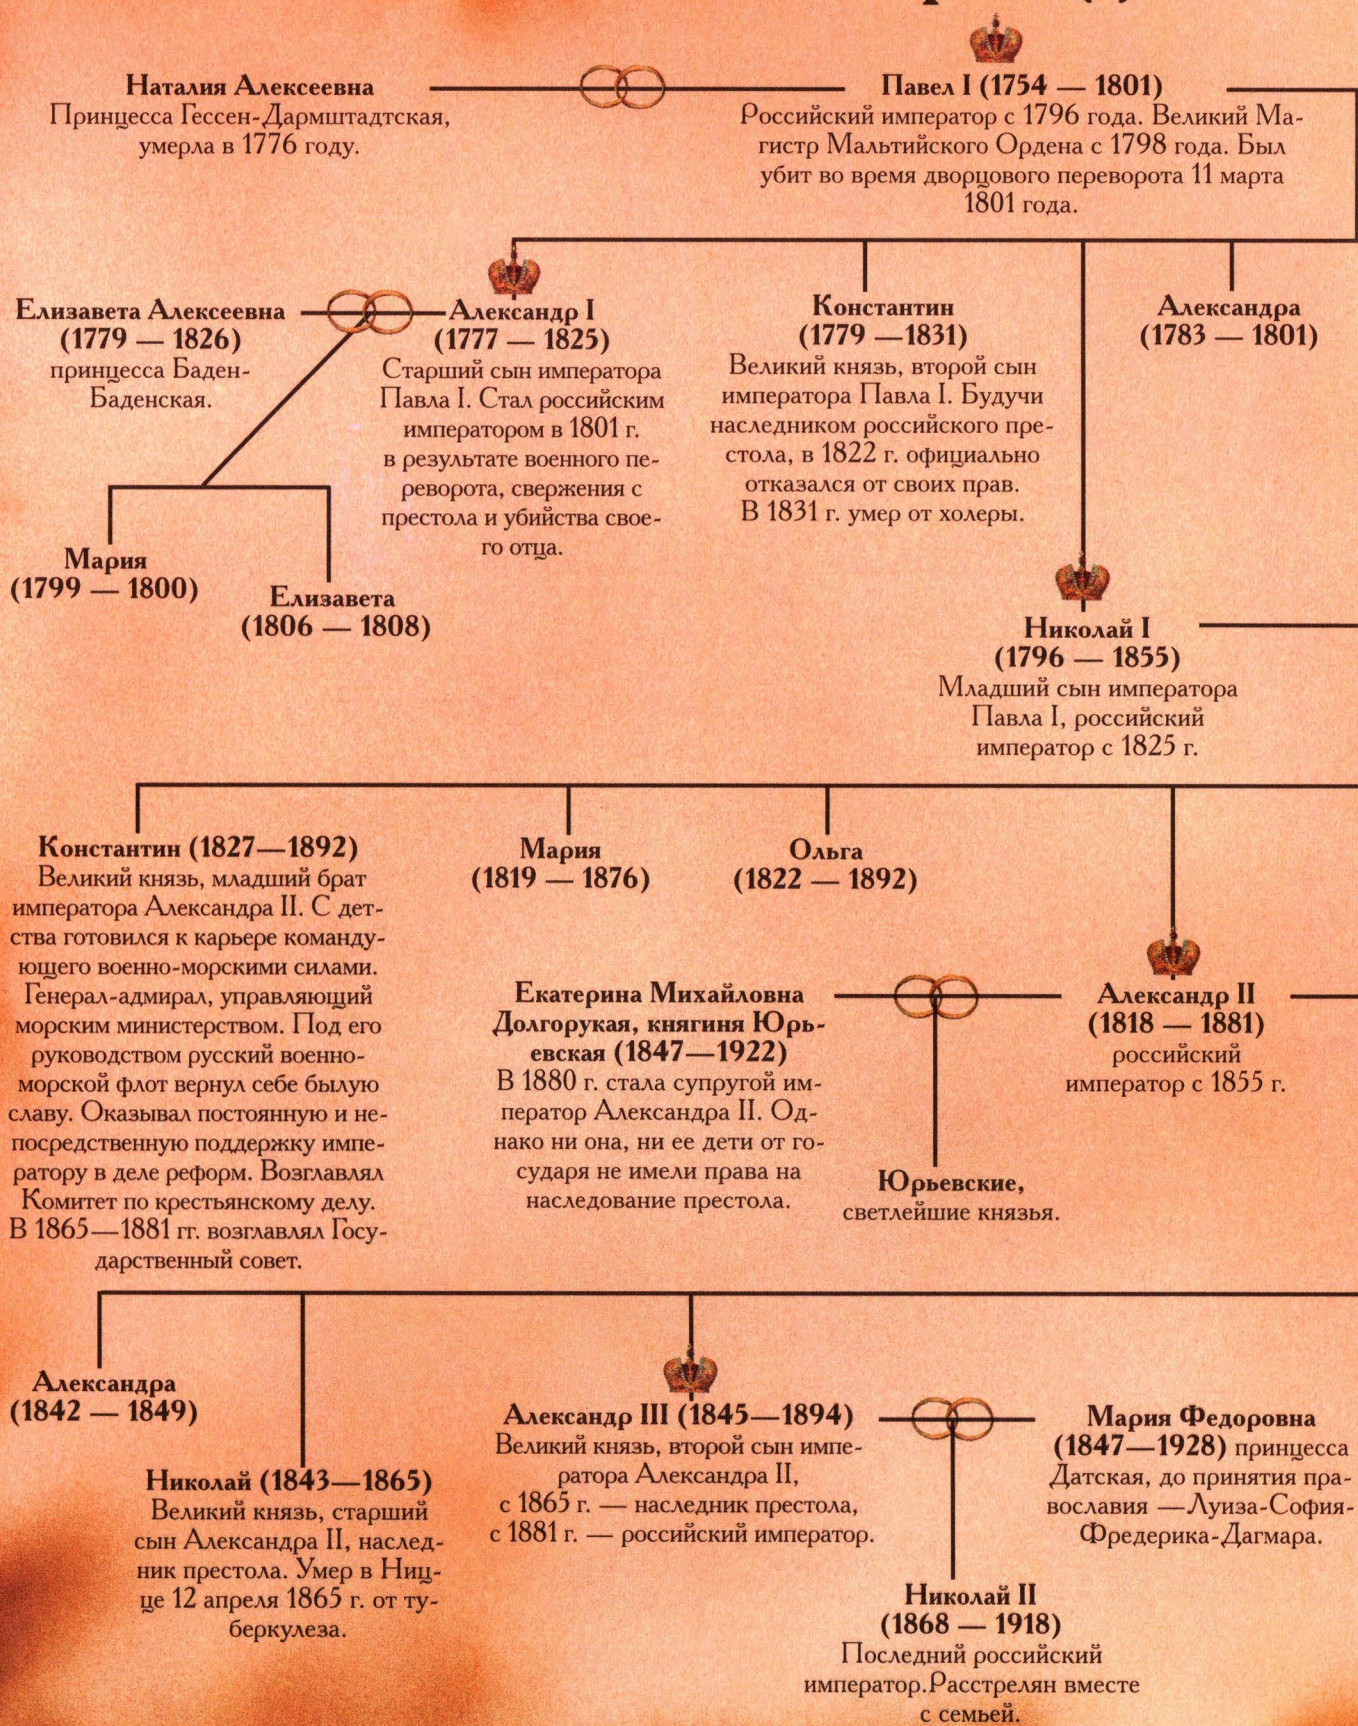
Наталия Алексеевна
Принцесса Гессен-Дармштадтская, умерла в 1776 году.

Павел I (1754 — 1801)
Российский император с 1796 года. Великий Магистр Мальтийского Ордена с 1798 года. Был убит во время дворцового переворота 11 марта 1801 года.

Елизавета Алексеевна
(1779 — 1826)
принцесса Баден-Баденская.

Александр I
(1777 — 1825)
Старший сын императора Павла I. Стал российским императором в 1801 г. в результате военного переворота, свержения с престола и убийства своего отца.

Константин
(1779 —1831)
Великий князь, второй сын императора Павла I. Будучи наследником российского престола, в 1822 г. официально отказался от своих прав. В 1831 г. умер от холеры.

Александра
(1783 — 1801)

Мария
(1799 — 1800)

Елизавета
(1806 — 1808)

Николай I
(1796 — 1855)
Младший сын императора Павла I, российский император с 1825 г.

Константин (1827—1892)
Великий князь, младший брат императора Александра II. С детства готовился к карьере командующего военно-морскими силами. Генерал-адмирал, управляющий морским министерством. Под его руководством русский военно-морской флот вернул себе былую славу. Оказывал постоянную и непосредственную поддержку императору в деле реформ. Возглавлял Комитет по крестьянскому делу. В 1865—1881 гг. возглавлял Государственный совет.

Мария
(1819 — 1876)

Ольга
(1822 — 1892)

Екатерина Михайловна Долгорукая, княгиня Юрьевская (1847—1922)
В 1880 г. стала супругой император Александра II. Однако ни она, ни ее дети от государя не имели права на наследование престола.

Александр II
(1818 — 1881)
российский император с 1855 г.

Юрьевские,
светлейшие князья.

Александра
(1842 — 1849)

Николай (1843—1865)
Великий князь, старший сын Александра II, наследник престола. Умер в Ницце 12 апреля 1865 г. от туберкулеза.

Александр III (1845—1894)
Великий князь, второй сын императора Александра II, с 1865 г. — наследник престола, с 1881 г. — российский император.

Мария Федоровна
(1847—1928) принцесса Датская, до принятия православия —Луиза-София-Фредерика-Дагмара.

Николай II
(1868 — 1918)
Последний российский император.Расстрелян вместе с семьей.